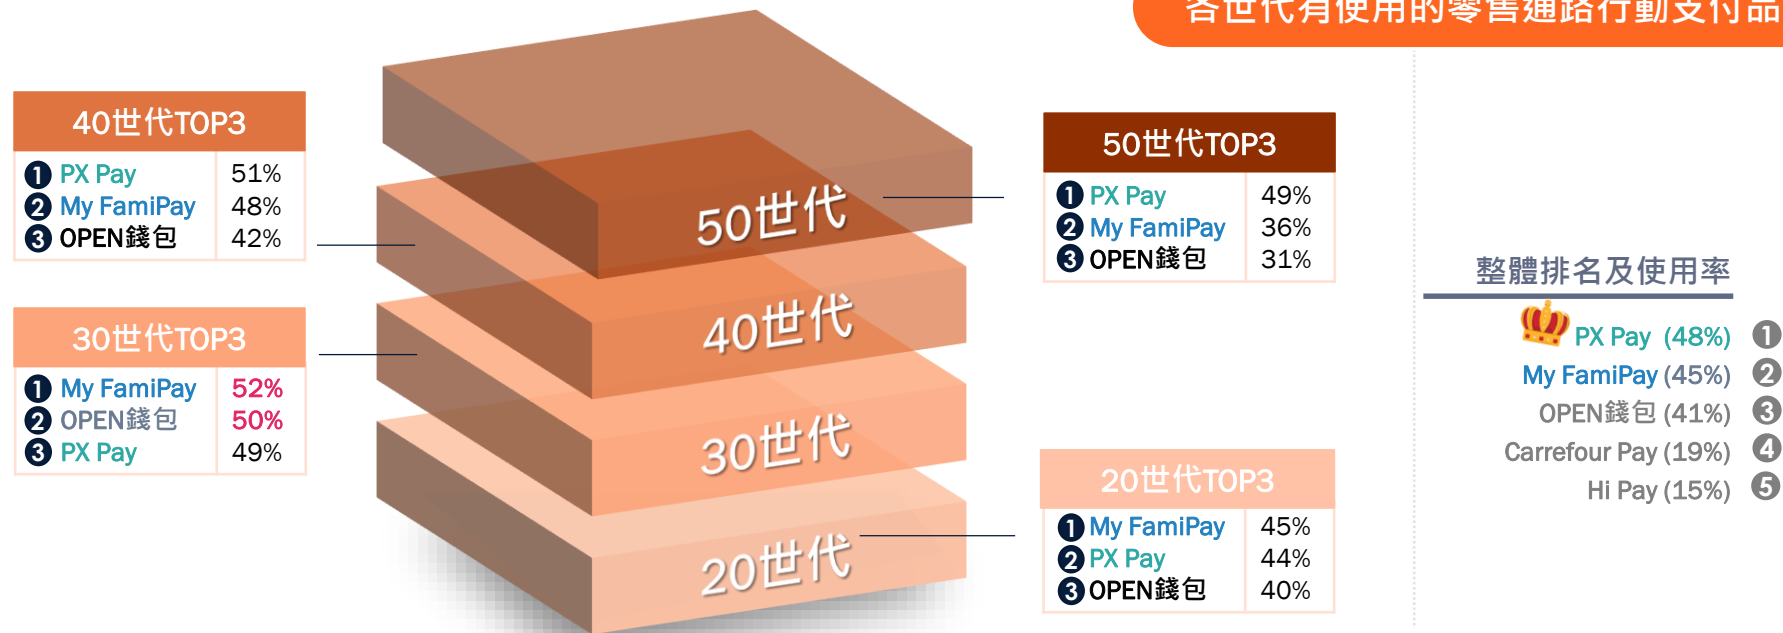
各世代有使用的零售通路行動支付品

40世代TOP3

| | |
|---|---|
| 1 PX Pay | 51% |
| 2 My FamiPay | 48% |
| 3 OPEN錢包 | 42% |

30世代TOP3

| | |
|---|---|
| 1 My FamiPay | 52% |
| 2 OPEN錢包 | 50% |
| 3 PX Pay | 49% |

50世代
40世代
30世代
20世代

50世代TOP3

| | |
|---|---|
| 1 PX Pay | 49% |
| 2 My FamiPay | 36% |
| 3 OPEN錢包 | 31% |

20世代TOP3

| | |
|---|---|
| 1 My FamiPay | 45% |
| 2 PX Pay | 44% |
| 3 OPEN錢包 | 40% |

整體排名及使用率

PX Pay (48%) 1
My FamiPay (45%) 2
OPEN錢包 (41%) 3
Carrefour Pay (19%) 4
Hi Pay (15%) 5